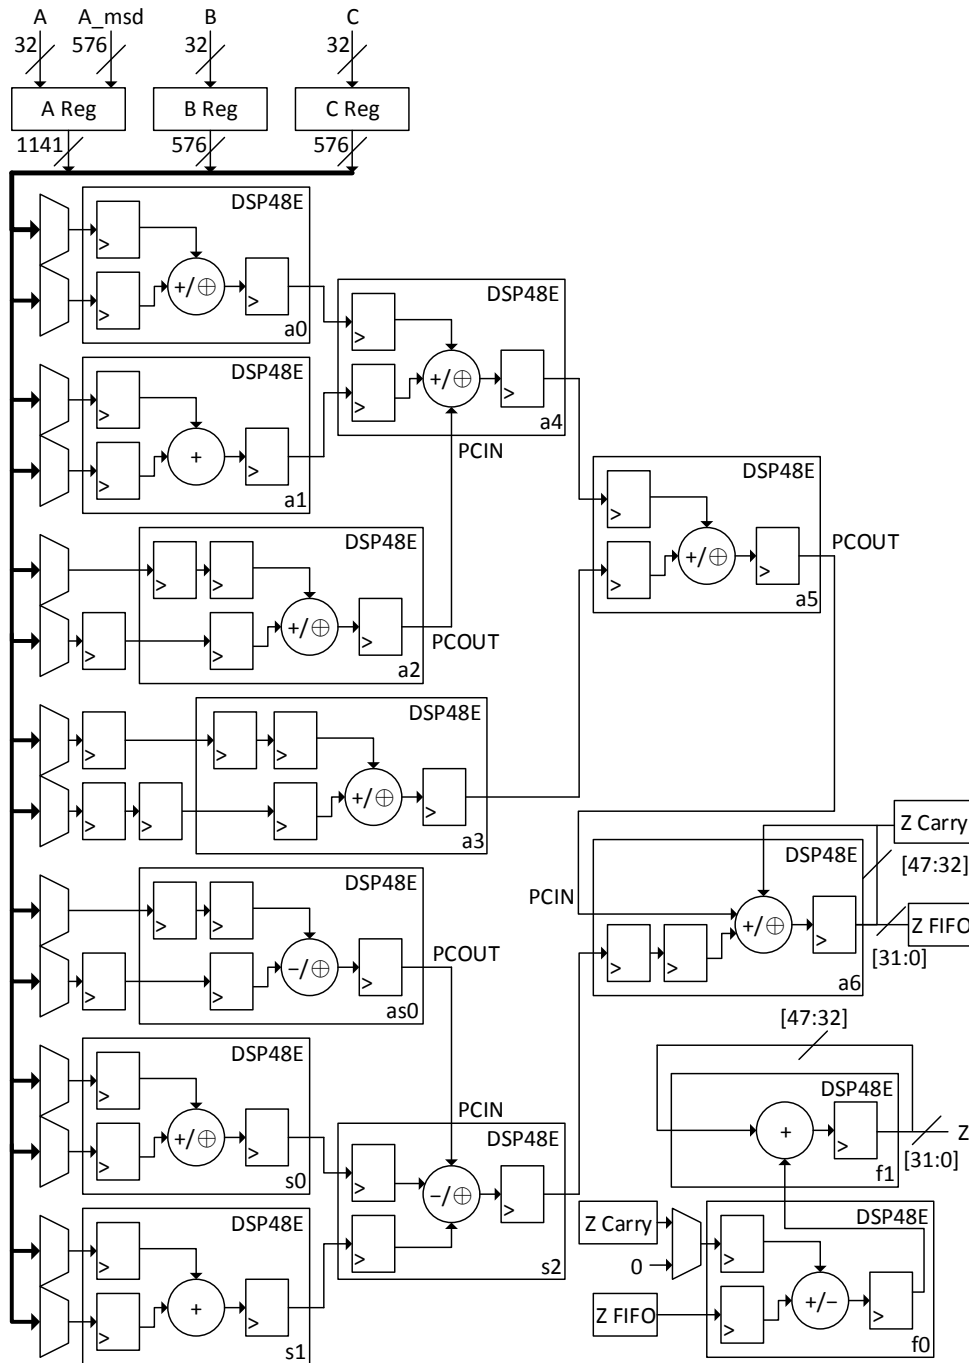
A
32
A_msd
576
B
32
C
32
A Reg
B Reg
C Reg
1141
576
576

DSP48E
+/⊕
a0

DSP48E
+/⊕
a4

DSP48E
+
a1
PCIN

DSP48E
+/⊕
a5
PCOUT

DSP48E
+/⊕
a2
PCOUT

DSP48E
+/⊕
a3

Z Carry
DSP48E
[47:32]
PCIN
+/⊕
Z FIFO
a6
[31:0]

DSP48E
−/⊕
as0
PCOUT

[47:32]
DSP48E
+
Z
[31:0]
f1

DSP48E
+/⊕
s0
PCIN

DSP48E
−/⊕
s2

DSP48E
+
s1

Z Carry
0
DSP48E
+/−
Z FIFO
f0